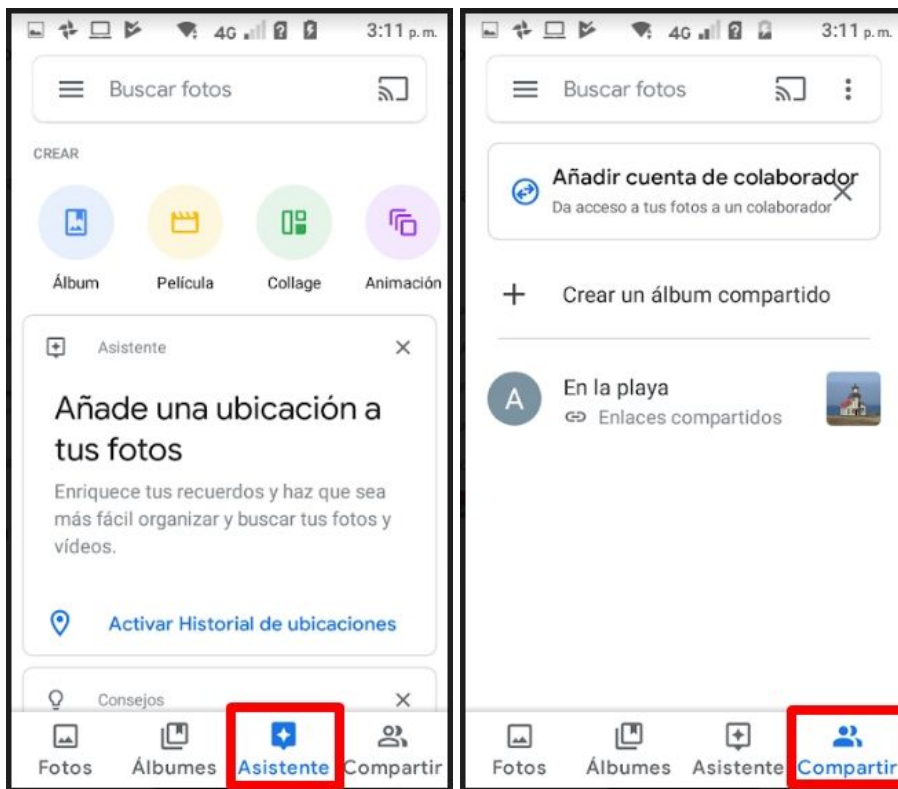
4G 3:11 p. m.

Buscar fotos

CREAR

Álbum

Película

Collage

Animación

Asistente

Añade una ubicación a tus fotos

Enriquece tus recuerdos y haz que sea más fácil organizar y buscar tus fotos y vídeos.

Activar Historial de ubicaciones

Consejos

Fotos Álbumes Asistente Compartir

4G 3:11 p. m.

Buscar fotos

Añadir cuenta de colaborador

Da acceso a tus fotos a un colaborador

Crear un álbum compartido

A En la playa

Enlaces compartidos

Fotos Álbumes Asistente Compartir